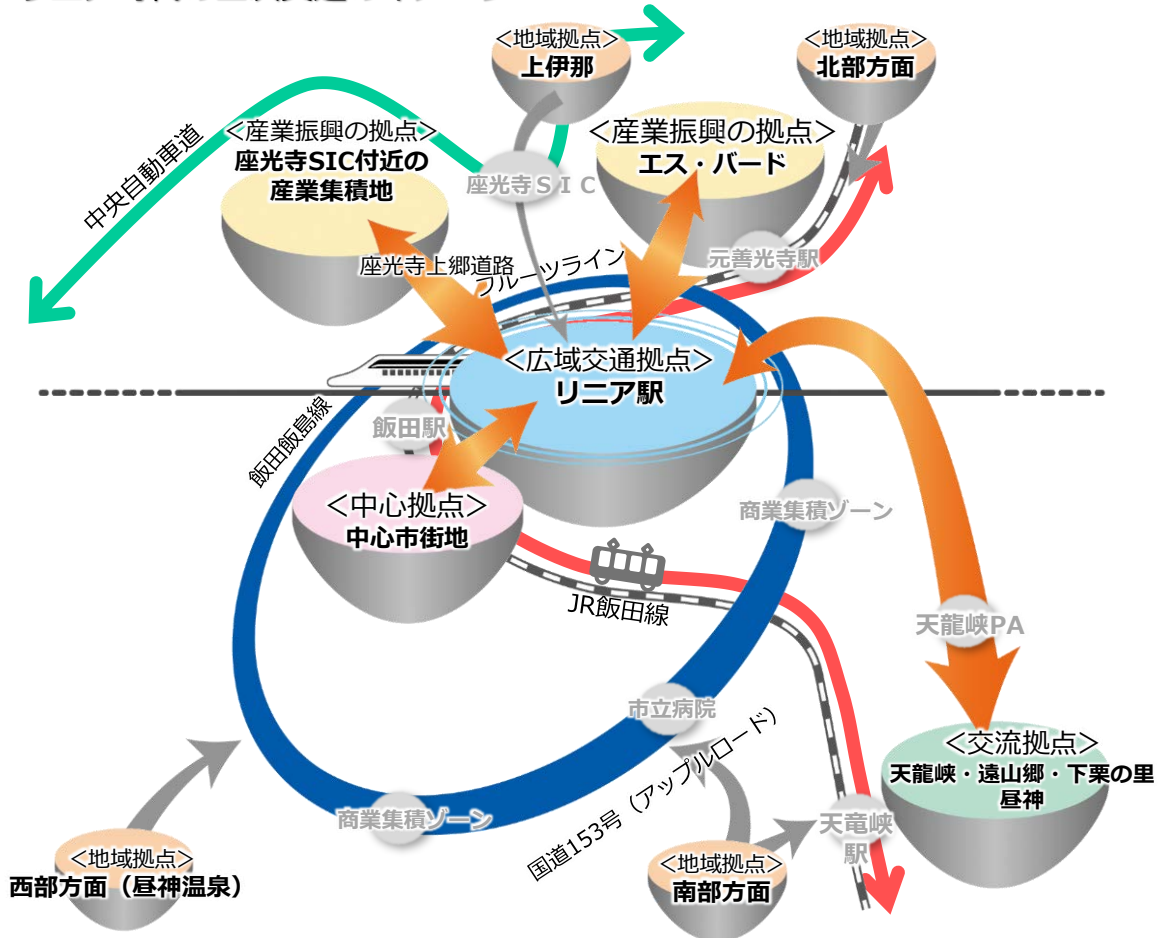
＜地域拠点＞
上伊那

＜地域拠点＞
北部方面

＜産業振興の拠点＞
座光寺SIC付近の
産業集積地

中央自動車道

座光寺ＳＩＣ

＜産業振興の拠点＞
エス・バード

元善光寺駅

座光寺上郷道路

フルーツライン

＜広域交通拠点＞
リニア駅

飯田飯島線

飯田駅

＜中心拠点＞
中心市街地

商業集積ゾーン

JR飯田線

天龍峡PA

市立病院

国道153号（アップルロード）

＜交流拠点＞
天龍峡・遠山郷・下栗の里
昼神

商業集積ゾーン

天竜峡
駅

＜地域拠点＞
西部方面（昼神温泉）

＜地域拠点＞
南部方面